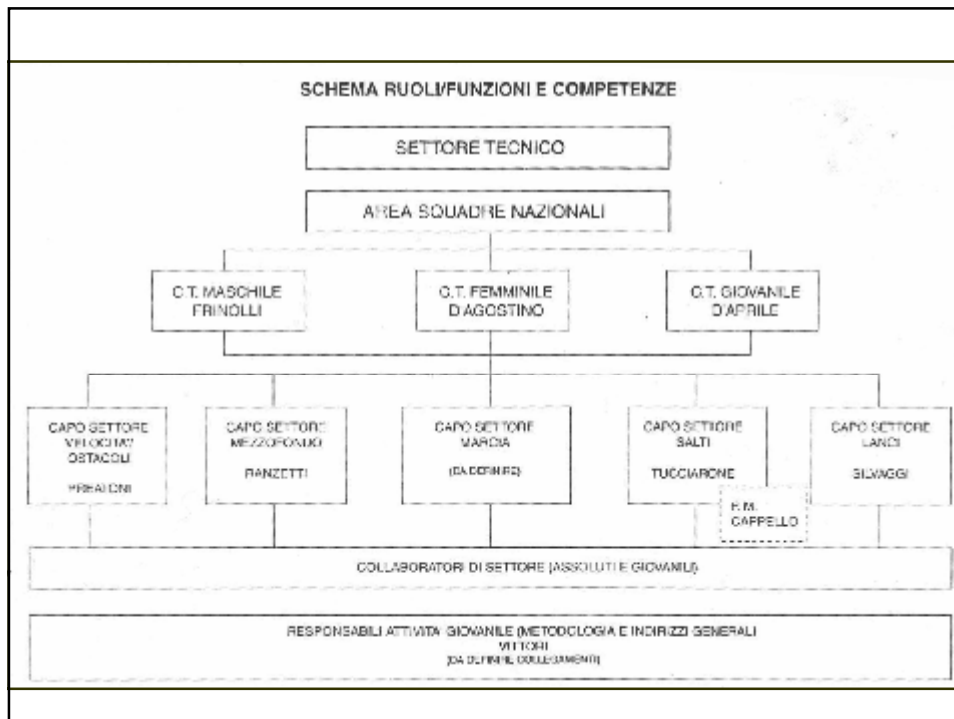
SCHEMA RUOLI/FUNZIONI E COMPETENZE

SETTORE TECNICO

AREA SQUADRE NAZIONALI

C.T. MASCHILE FRINOLLI

C.T. FEMMINILE D'AGOSTINO

C.T. GIOVANILE D'APRILE

CAPO SETTORE VELOCITA'/ OSTACOLI PREATONI

CAPO SETTORE MEZZOFONDO RANZETTI

CAPO SETTORE MARCIA (DA DEFINIRE)

CAPO SETTORE SALTI TUCCIARONE

F.M. CAPPELLO

CAPO SETTORE LANCI SILVAGGI

COLLABORATORI DI SETTORE (ASSOLUTI E GIOVANILI)

RESPONSABILI ATTIVITA' GIOVANILE (METODOLOGIA E INDIRIZZI GENERALI VITTORI (DA DEFINIRE COLLEGAMENTI)